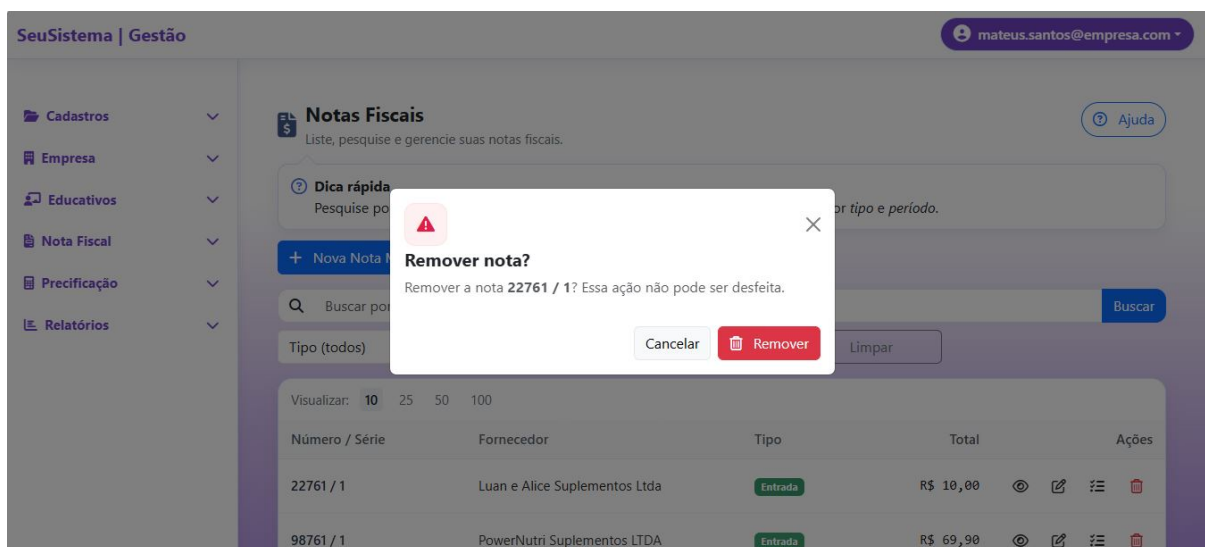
SeuSistema | Gestão

mateus.santos@empresa.com

Cadastros
Empresa
Educativos
Nota Fiscal
Precificação
Relatórios

Notas Fiscais
Liste, pesquise e gerencie suas notas fiscais.

Ajuda

Dica rápida
Pesquise po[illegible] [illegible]or *tipo* e *período*.

+ Nova Nota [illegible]

Buscar por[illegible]

Buscar

Tipo (todos)

Limpar

Remover nota?
Remover a nota **22761 / 1**? Essa ação não pode ser desfeita.

Cancelar
Remover

Visualizar: 10 25 50 100

| Número / Série | Fornecedor | Tipo | Total | Ações |
|---|---|---|---|---|
| 22761 / 1 | Luan e Alice Suplementos Ltda | Entrada | R$ 10,00 | |
| 98761 / 1 | PowerNutri Suplementos LTDA | Entrada | R$ 69,90 | |